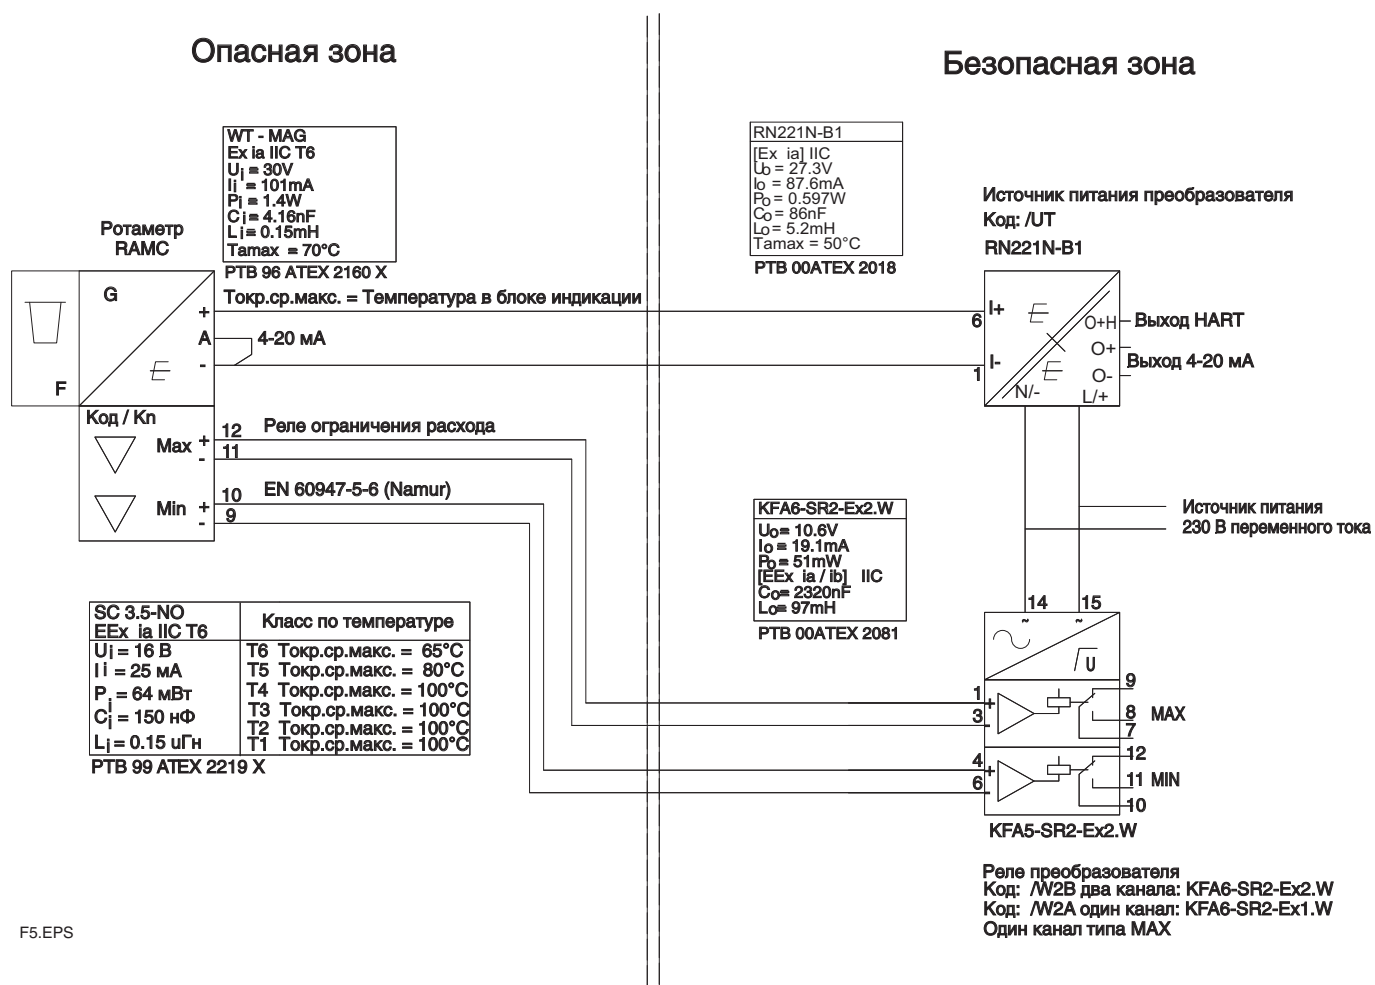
Опасная зона

Безопасная зона

WT - MAG
Ex ia IIC T6
$U_i$ = 30V
$I_i$ = 101mA
$P_i$ = 1.4W
$C_i$ = 4.16nF
$L_i$ = 0.15mH
Tamax = 70°C
PTB 96 ATEX 2160 X

RN221N-B1
[Ex ia] IIC
$U_o$ = 27.3V
$I_o$ = 87.6mA
$P_o$ = 0.597W
$C_o$ = 86nF
$L_o$ = 5.2mH
Tamax = 50°C
PTB 00ATEX 2018

Источник питания преобразователя
Код: /UT
RN221N-B1

Ротаметр
RAMC

G
+
A
-
F

Tокр.ср.макс. = Температура в блоке индикации

4-20 мА

6
I+
O+H
Выход HART
O+
Выход 4-20 мА
O-
1
I-
N/-
L/+

Код / Kn
Max +
-
12
11
Реле ограничения расхода
Min +
-
10
9
EN 60947-5-6 (Namur)

Источник питания
230 В переменного тока

KFA6-SR2-Ex2.W
$U_o$= 10.6V
$I_o$= 19.1mA
$P_o$= 51mW
[EEx ia / ib] IIC
$C_o$= 2320nF
$L_o$= 97mH
PTB 00ATEX 2081

14
15
~
~

| SC 3.5-NO EEx ia IIC T6 | Класс по температуре |
|---|---|
| $U_i$ = 16 В | T6 Tокр.ср.макс. = 65°C |
| $I_i$ = 25 мА | T5 Tокр.ср.макс. = 80°C |
| $P_i$ = 64 мВт | T4 Tокр.ср.макс. = 100°C |
| $C_i$ = 150 нФ | T3 Tокр.ср.макс. = 100°C |
| $L_i$ = 0.15 uГн | T2 Tокр.ср.макс. = 100°C |
| | T1 Tокр.ср.макс. = 100°C |

PTB 99 ATEX 2219 X

1
+
3
-
9
8 MAX
7
4
+
6
-
12
11 MIN
10

KFA5-SR2-Ex2.W

Реле преобразователя
Код: /W2B два канала: KFA6-SR2-Ex2.W
Код: /W2A один канал: KFA6-SR2-Ex1.W
Один канал типа MAX

F5.EPS